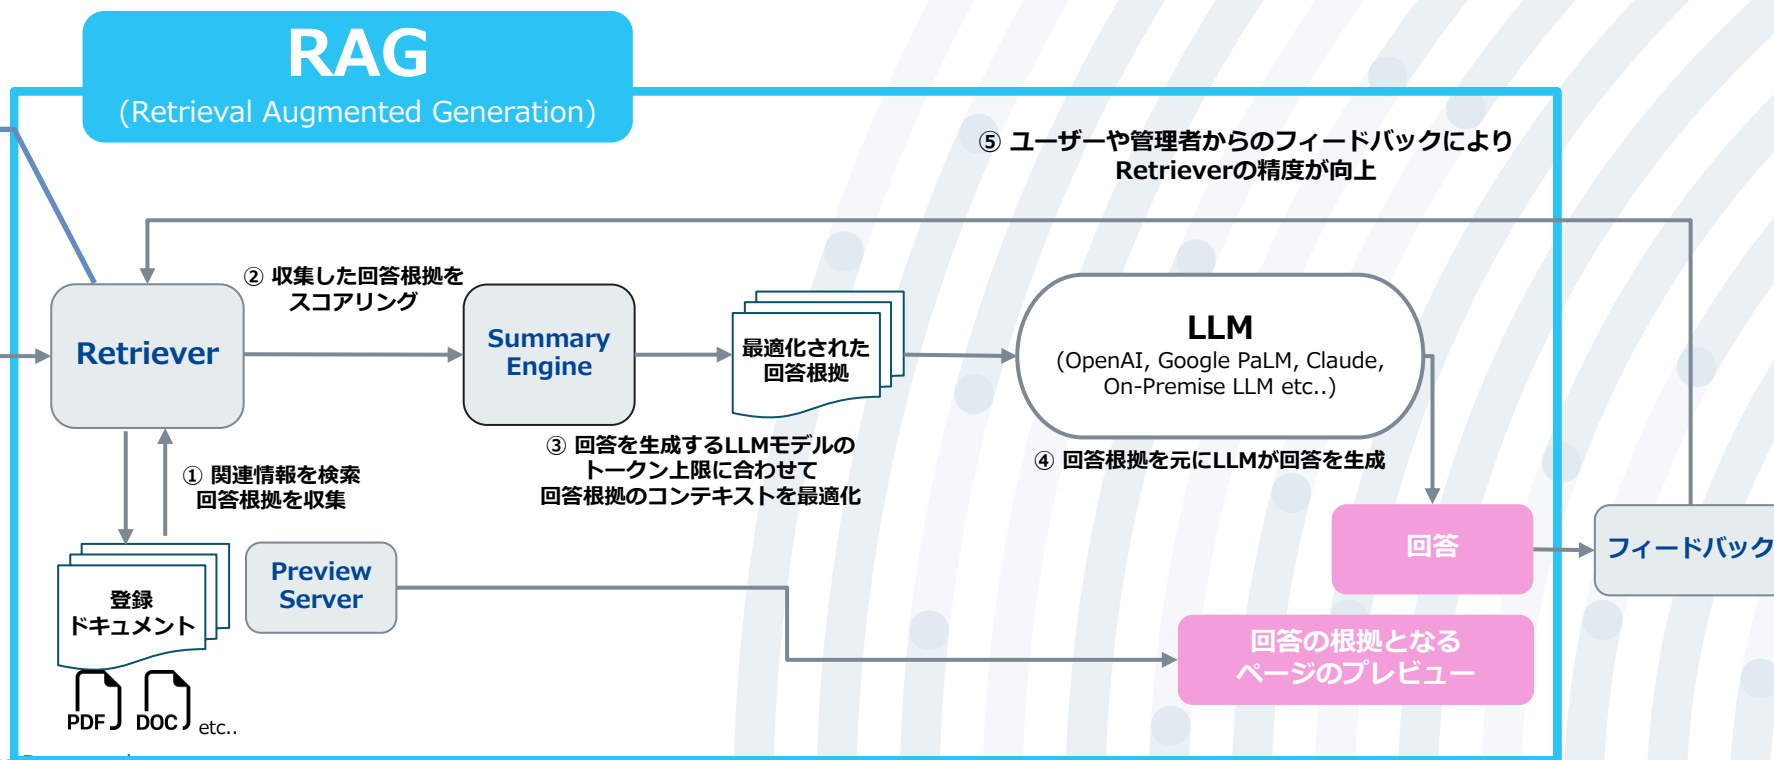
RAG
(Retrieval Augmented Generation)

⑤ ユーザーや管理者からのフィードバックにより Retrieverの精度が向上

② 収集した回答根拠を スコアリング

Retriever

Summary Engine

最適化された 回答根拠

LLM
(OpenAI, Google PaLM, Claude, On-Premise LLM etc..)

① 関連情報を検索 回答根拠を収集

③ 回答を生成するLLMモデルの トークン上限に合わせて 回答根拠のコンテキストを最適化

④ 回答根拠を元にLLMが回答を生成

回答

フィードバック

登録 ドキュメント

Preview Server

回答の根拠となる ページのプレビュー

PDF DOC etc..